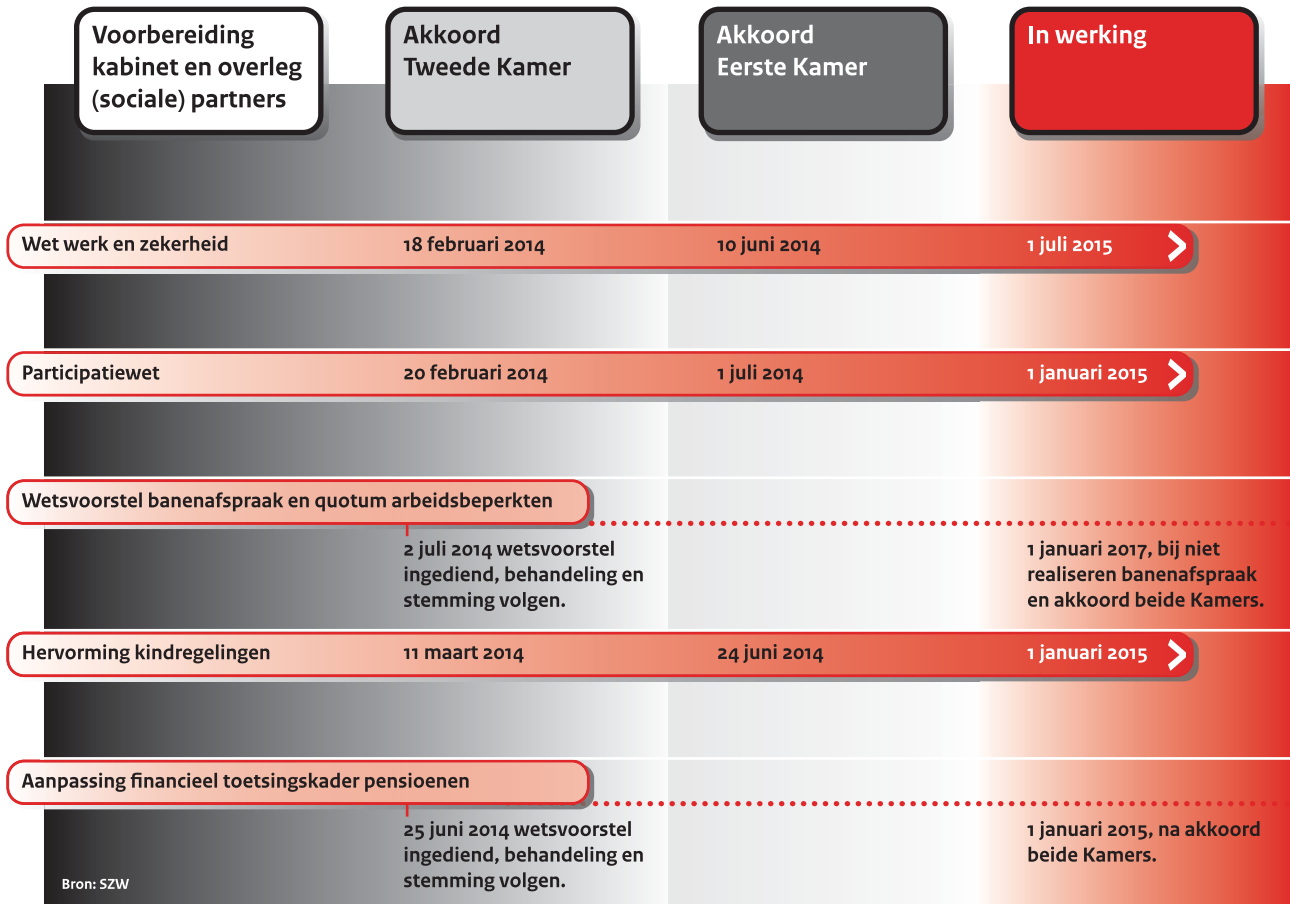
Voorbereiding kabinet en overleg (sociale) partners

Akkoord Tweede Kamer

Akkoord Eerste Kamer

In werking

Wet werk en zekerheid 18 februari 2014 10 juni 2014 1 juli 2015

Participatiewet 20 februari 2014 1 juli 2014 1 januari 2015

Wetsvoorstel banenafspraak en quotum arbeidsbeperkten

2 juli 2014 wetsvoorstel ingediend, behandeling en stemming volgen.

1 januari 2017, bij niet realiseren banenafspraak en akkoord beide Kamers.

Hervorming kindregelingen 11 maart 2014 24 juni 2014 1 januari 2015

Aanpassing financieel toetsingskader pensioenen

25 juni 2014 wetsvoorstel ingediend, behandeling en stemming volgen.

1 januari 2015, na akkoord beide Kamers.

Bron: SZW